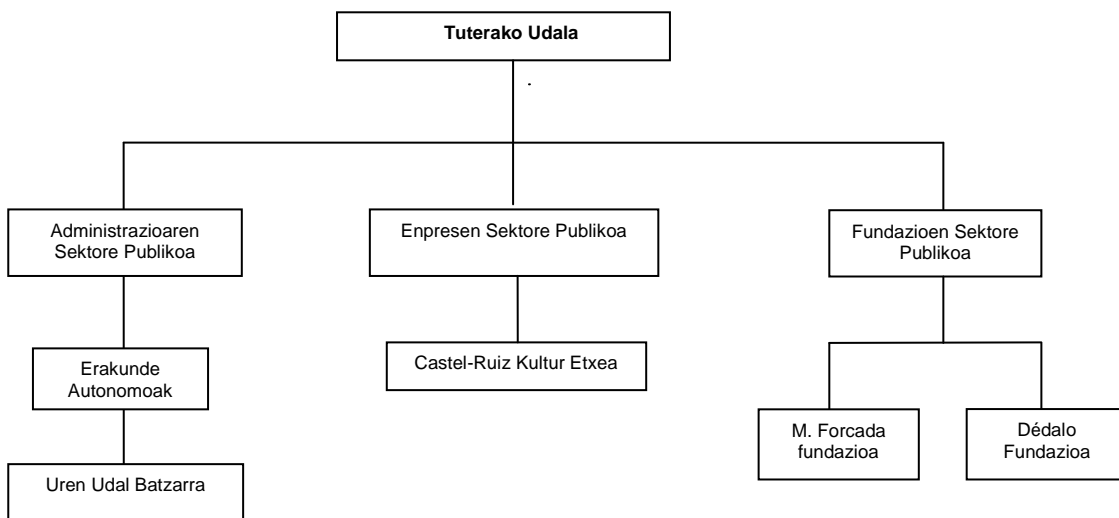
Tuterako Udala

Administrazioaren Sektore Publikoa

Erakunde Autonomoak

Uren Udal Batzarra

Enpresen Sektore Publikoa

Castel-Ruiz Kultur Etxea

Fundazioen Sektore Publikoa

M. Forcada fundazioa

Dédalo Fundazioa